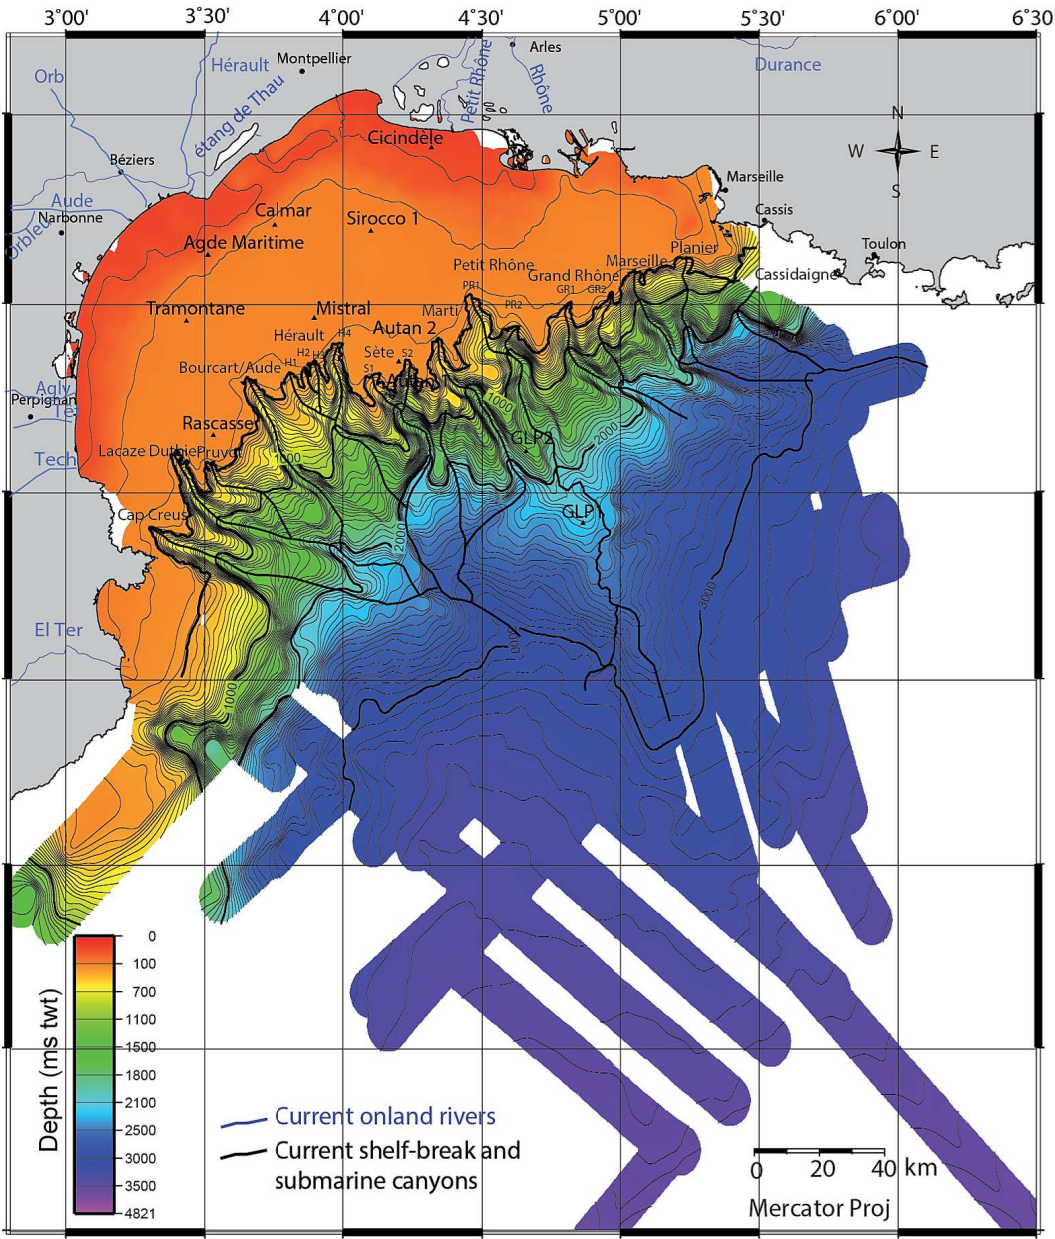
3°00' 3°30' 4°00' 4°30' 5°00' 5°30' 6°00' 6°30

Orb
Hérault
Montpellier
Arles
Petit Rhône
Rhône
Durance
étang de Thau
Cicindèle
N
W E
S
Béziers
Marseille
Aude
Narbonne
Orbieu
Calmar
Sirocco 1
Cassis
Agde Maritime
Toulon
Planier
Petit Rhône
Marseille
Grand Rhône
Cassidaigne
PR1
PR2
GR1
GR2
Tramontane
Mistral
Marti
Hérault
H4
Autan 2
H2
H1
H3
Sète
S2
Bourcart/Aude
S1
Agly
Perpignan
Têt
1000
Rascasse
GLP2
Tech
Lacaze Duthie
Pruvot
1000
2000
GLP
Cap Creus
2000
3000
El Ter
2000
1000

Depth (ms twt)
0
100
700
1100
1500
1800
2100
2500
3000
3500
4821

Current onland rivers
Current shelf-break and submarine canyons

0 20 40 km
Mercator Proj